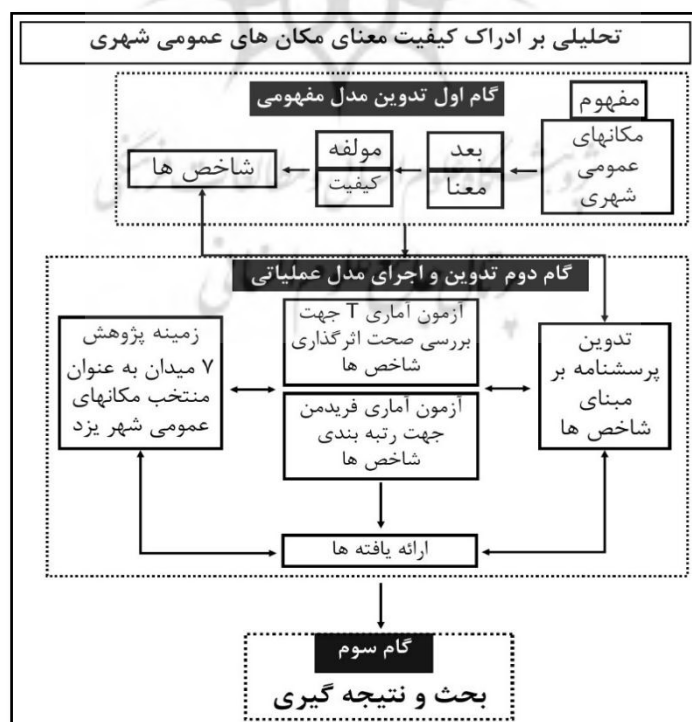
تحلیلی بر ادراک کیفیت معنای مکان های عمومی شهری

گام اول تدوین مدل مفهومی

مفهوم

مکانهای عمومی شهری

بعد

معنا

مولفه

کیفیت

شاخص ها

گام دوم تدوین و اجرای مدل عملیاتی

تدوین پرسشنامه بر مبنای شاخص ها

آزمون آماری T جهت بررسی صحت اثرگذاری شاخص ها

آزمون آماری فریدمن جهت رتبه بندی شاخص ها

زمینه پژوهش ۷ میدان به عنوان منتخب مکانهای عمومی شهر یزد

ارائه یافته ها

گام سوم

بحث و نتیجه گیری